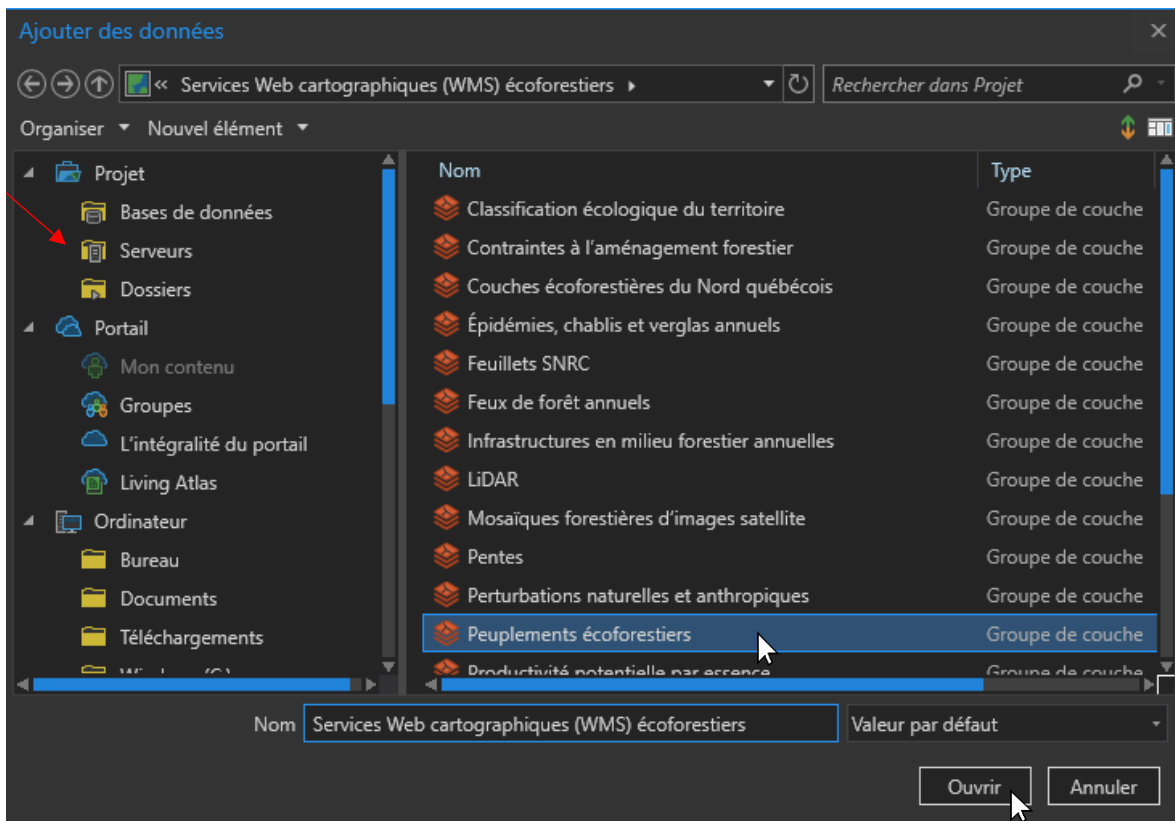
Ajouter des données

« Services Web cartographiques (WMS) écoforestiers ▸

Rechercher dans Projet

Organiser ▾ Nouvel élément ▾

Projet
Bases de données
Serveurs
Dossiers
Portail
Mon contenu
Groupes
L'intégralité du portail
Living Atlas
Ordinateur
Bureau
Documents
Téléchargements
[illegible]

| Nom | Type |
|---|---|
| Classification écologique du territoire | Groupe de couche |
| Contraintes à l'aménagement forestier | Groupe de couche |
| Couches écoforestières du Nord québécois | Groupe de couche |
| Épidémies, chablis et verglas annuels | Groupe de couche |
| Feuillets SNRC | Groupe de couche |
| Feux de forêt annuels | Groupe de couche |
| Infrastructures en milieu forestier annuelles | Groupe de couche |
| LiDAR | Groupe de couche |
| Mosaïques forestières d'images satellite | Groupe de couche |
| Pentes | Groupe de couche |
| Perturbations naturelles et anthropiques | Groupe de couche |
| Peuplements écoforestiers | Groupe de couche |
| Productivité potentielle par essence | Groupe de couche |

Nom Services Web cartographiques (WMS) écoforestiers
Valeur par défaut

Ouvrir Annuler